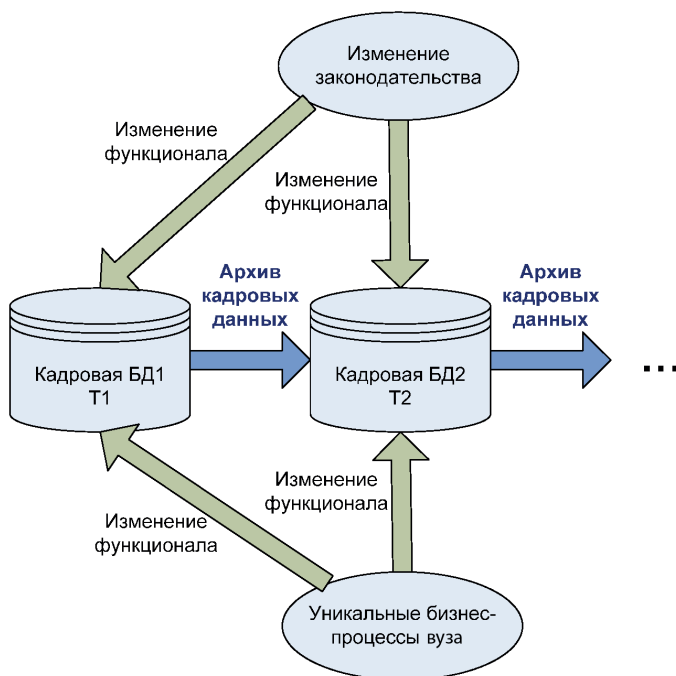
Изменение законодательства

Изменение функционала

Изменение функционала

Архив кадровых данных

Архив кадровых данных

Кадровая БД1
Т1

Кадровая БД2
Т2

…

Изменение функционала

Изменение функционала

Уникальные бизнес-процессы вуза